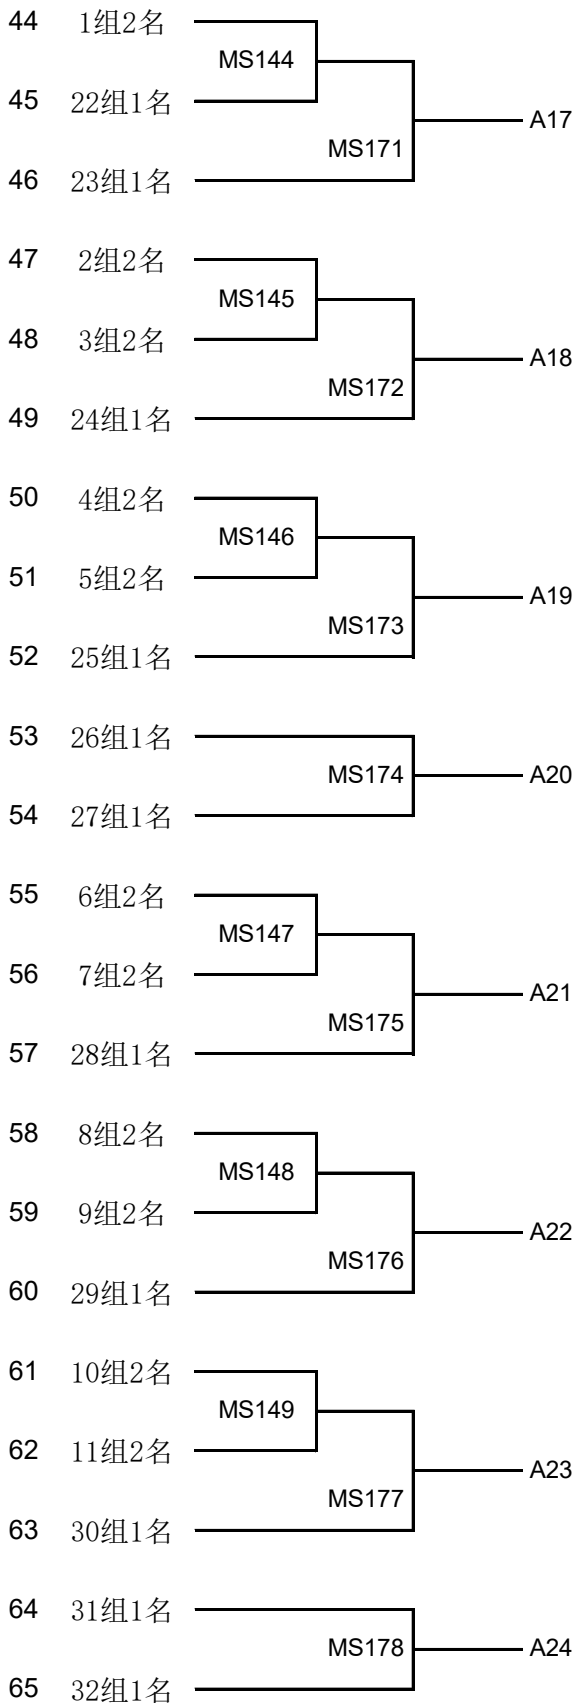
44 1组2名
MS144
45 22组1名
MS171
A17
46 23组1名

47 2组2名
MS145
48 3组2名
MS172
A18
49 24组1名

50 4组2名
MS146
51 5组2名
MS173
A19
52 25组1名

53 26组1名
MS174
A20
54 27组1名

55 6组2名
MS147
56 7组2名
MS175
A21
57 28组1名

58 8组2名
MS148
59 9组2名
MS176
A22
60 29组1名

61 10组2名
MS149
62 11组2名
MS177
A23
63 30组1名

64 31组1名
MS178
A24
65 32组1名